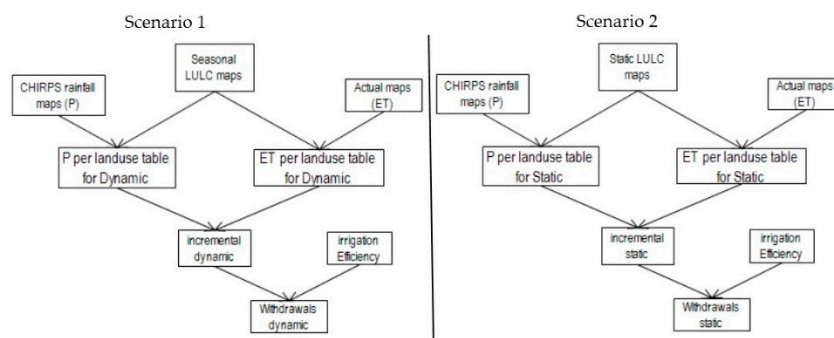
Scenario 1

Seasonal LULC maps

CHIRPS rainfall maps (P)

Actual maps (ET)

P per landuse table for Dynamic

ET per landuse table for Dynamic

incremental dynamic

irrigation Efficiency

Withdrawals dynamic

Scenario 2

Static LULC maps

CHIRPS rainfall maps (P)

Actual maps (ET)

P per landuse table for Static

ET per landuse table for Static

incremental static

irrigation Efficiency

Withdrawals static